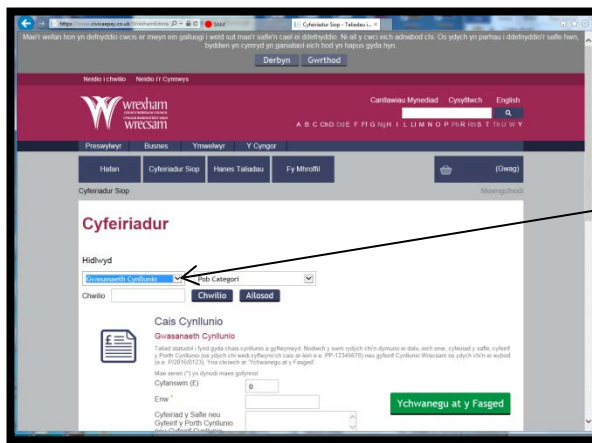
https://www.civicaepay.co.uk/WrexhamEstore/ Cyfeiriadur Siop - Taliadau i...

Mae'r wefan hon yn defnyddio cwcis er mwyn ein galluogi i weld sut mae'r safle'n cael ei ddefnyddio. Ni all y cwci eich adnabod chi. Os ydych yn parhau i ddefnyddio'r safle hwn, byddwn yn cymryd yn ganiataol eich bod yn hapus gyda hyn.

Derbyn Gwrthod

Neidio i chwilio Neidio i'r Cynnwys

wrexham
wrecsam

Canllawiau Mynediad Cysylltwch English

A B C ChD DdE F Ff G NgH I L Ll M N O P PhR RhS T ThU W Y

Preswylwyr Busnes Ymwelwyr Y Cyngor

Hafan Cyfeiriadur Siop Hanes Taliadau Fy Mhroffil (Gwag)

Cyfeiriadur Siop Mewngofnodi

Cyfeiriadur

Hidlwyd

Gwasanaeth Cynllunio Pob Categori

Chwilio Chwilio Ailosod

Cais Cynllunio

Gwasanaeth Cynllunio

Taliad statudol i fynd gyda chais cynllunio a gyflwynwyd. Nodwch y swm rydych chi'n dymuno ei dalu, eich enw, cyfeiriad y safle, cyfeirif y Porth Cynllunio (os ydych chi wedi cyflwyno'ch cais ar-lein e.e. PP-12345678) neu gyfeirif Cynllunio Wrecsam os ydych chi'n ei wybod (e.e. P/2016/0123). Yna cliciwch ar "Ychwanegu at y Fasged".

Mae seren (*) yn dynodi maes gofynnol

Cyfanswm (£) 0

Enw *

Cyfeiriad y Safle neu Gyfeirif y Porth Cynllunio neu Gyfeirif Cynllunio

Ychwanegu at y Fasged